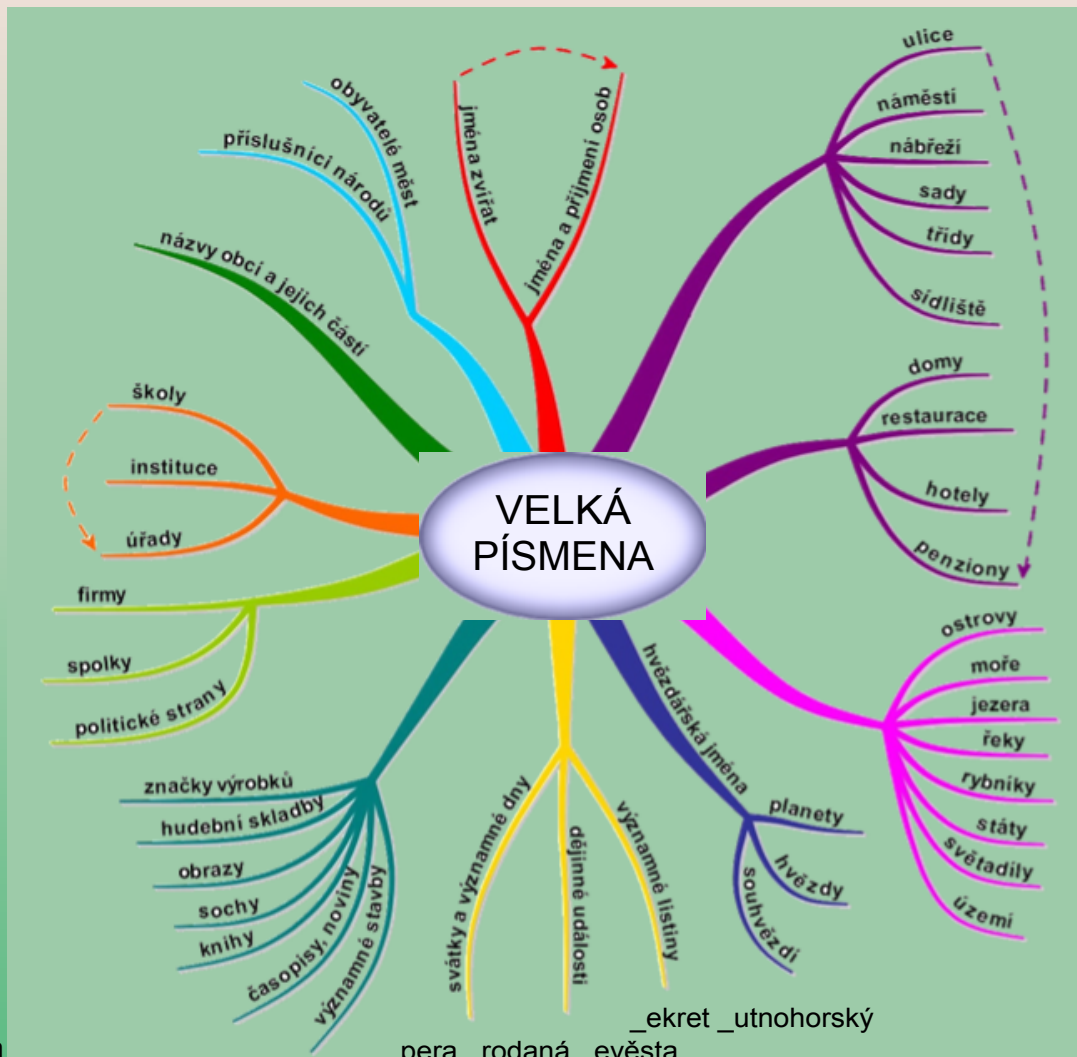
VELKÁ PÍSMENA

jména zvířat
jména a příjmení osob

obyvatelé měst
příslušníci národů

názvy obcí a jejich částí

ulice
náměstí
nábřeží
sady
třídy
sídliště

domy
restaurace
hotely
penziony

školy
instituce
úřady

firmy
spolky
politické strany

ostrovy
moře
jezera
řeky
rybníky
státy
světadíly
území

hvězdářská jména
planety
hvězdy
souhvězdí

svátky a významné dny
dějinné události
významné listiny

značky výrobků
hudební skladby
obrazy
sochy
knihy
časopisy, noviny
významné stavby

_ekret _utnohorský
pera _rodaná _evěsta